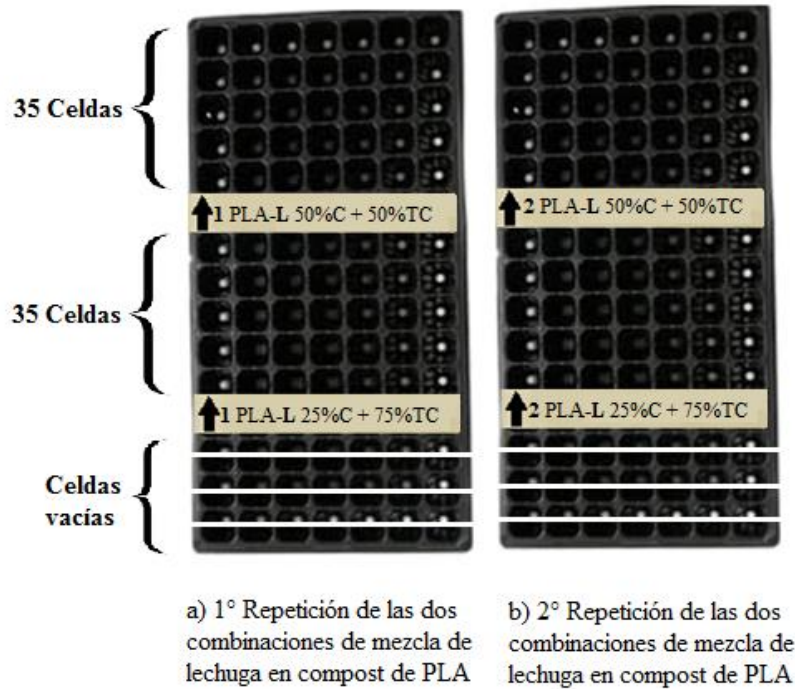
35 Celdas

35 Celdas

Celdas vacías

1 PLA-L 50%C + 50%TC

1 PLA-L 25%C + 75%TC

2 PLA-L 50%C + 50%TC

2 PLA-L 25%C + 75%TC

a) 1° Repetición de las dos combinaciones de mezcla de lechuga en compost de PLA

b) 2° Repetición de las dos combinaciones de mezcla de lechuga en compost de PLA